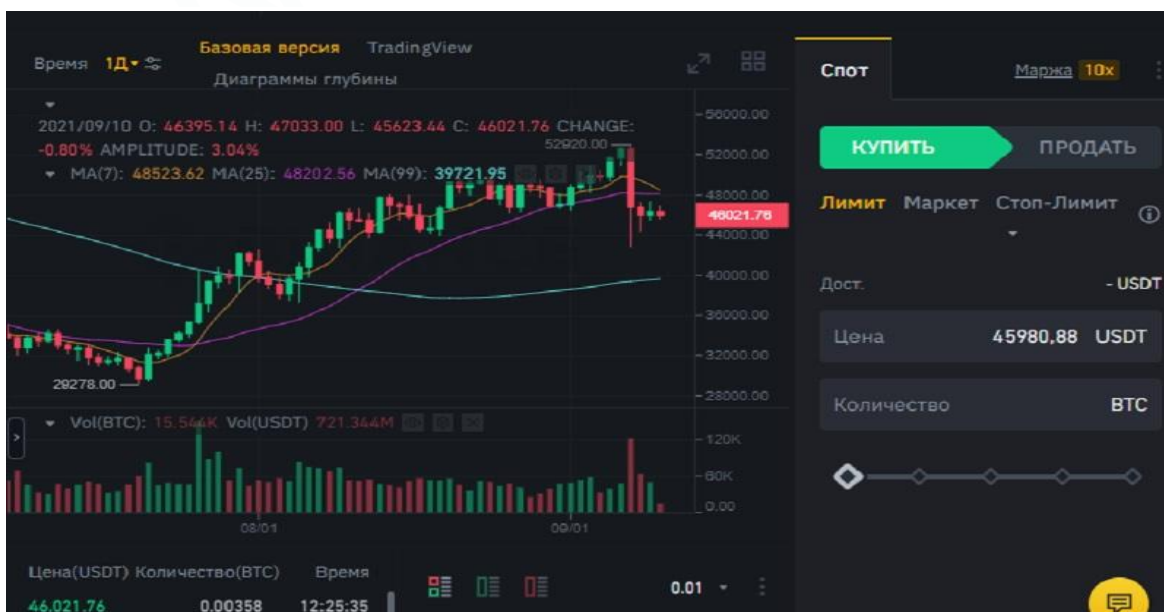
Время 1Д Базовая версия TradingView Диаграммы глубины

Спот Маржа 10x

2021/09/10 O: 46395.14 H: 47033.00 L: 45623.44 C: 46021.76 CHANGE: -0.80% AMPLITUDE: 3.04%
MA(7): 48523.62 MA(25): 48202.56 MA(99): 39721.95

52920.00
29278.00

56000.00
52000.00
48000.00
46021.76
44000.00
40000.00
36000.00
32000.00
28000.00

Vol(BTC): 15.544K Vol(USDT) 721.344M

120K
60K
0.00

08/01
09/01

КУПИТЬ ПРОДАТЬ

Лимит Маркет Стоп-Лимит

Дост. - USDT

Цена 45980,88 USDT

Количество BTC

Цена(USDT) Количество(BTC) Время
46,021.76 0.00358 12:25:35

0.01